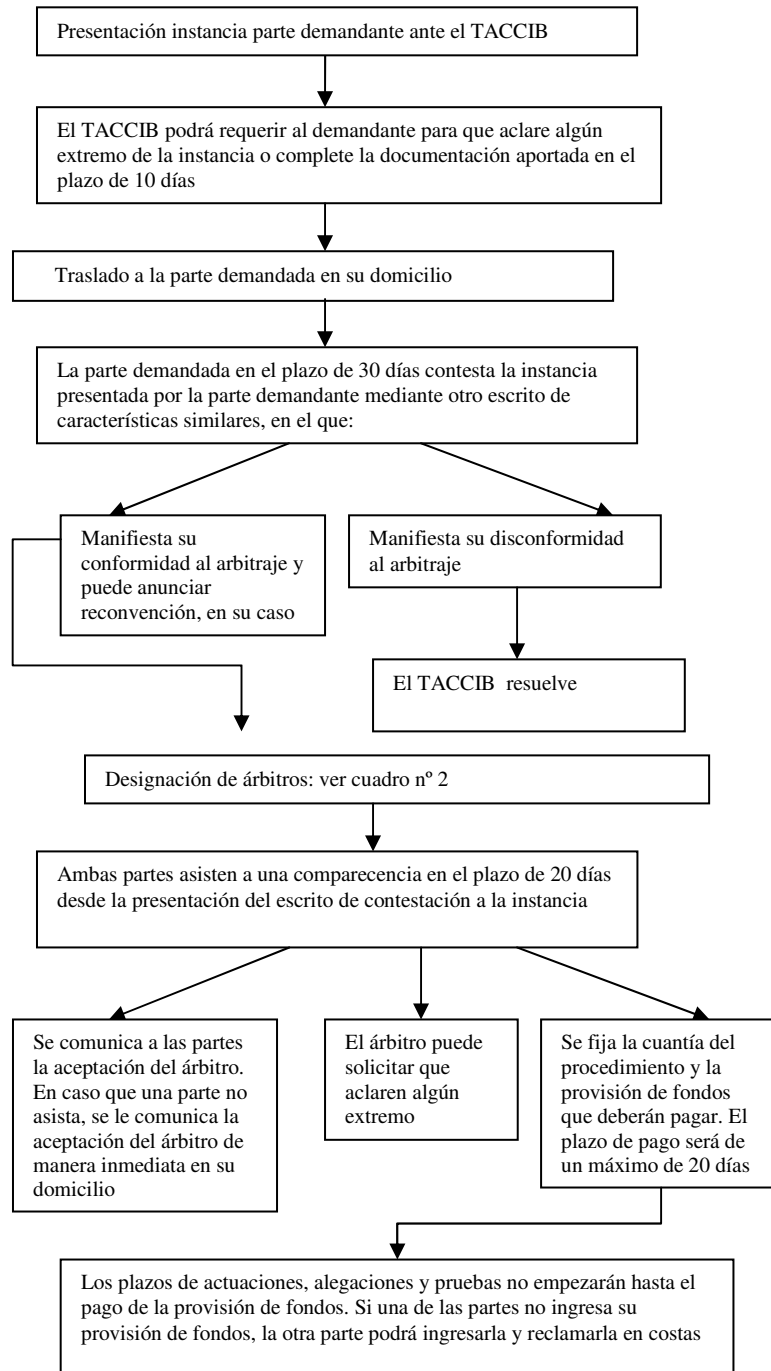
Presentación instancia parte demandante ante el TACCIB

El TACCIB podrá requerir al demandante para que aclare algún extremo de la instancia o complete la documentación aportada en el plazo de 10 días

Traslado a la parte demandada en su domicilio

La parte demandada en el plazo de 30 días contesta la instancia presentada por la parte demandante mediante otro escrito de características similares, en el que:

Manifiesta su conformidad al arbitraje y puede anunciar reconvención, en su caso

Manifiesta su disconformidad al arbitraje

El TACCIB resuelve

Designación de árbitros: ver cuadro nº 2

Ambas partes asisten a una comparecencia en el plazo de 20 días desde la presentación del escrito de contestación a la instancia

Se comunica a las partes la aceptación del árbitro. En caso que una parte no asista, se le comunica la aceptación del árbitro de manera inmediata en su domicilio

El árbitro puede solicitar que aclaren algún extremo

Se fija la cuantía del procedimiento y la provisión de fondos que deberán pagar. El plazo de pago será de un máximo de 20 días

Los plazos de actuaciones, alegaciones y pruebas no empezarán hasta el pago de la provisión de fondos. Si una de las partes no ingresa su provisión de fondos, la otra parte podrá ingresarla y reclamarla en costas